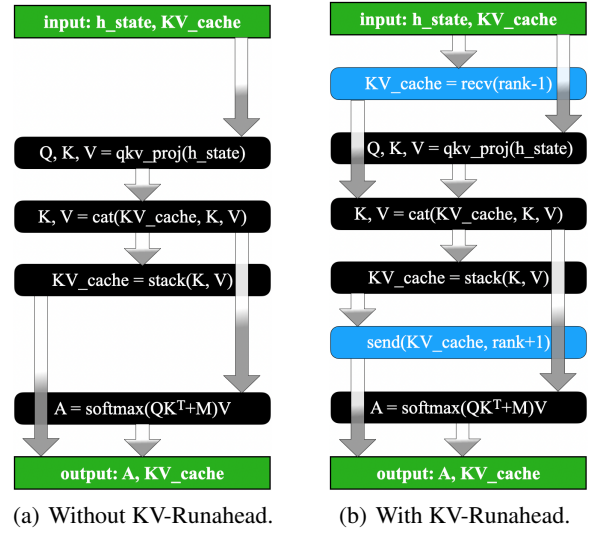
input: h_state, KV_cache

Q, K, V = qkv_proj(h_state)

K, V = cat(KV_cache, K, V)

KV_cache = stack(K, V)

A = softmax(QK$^T$+M)V

output: A, KV_cache

(a) Without KV-Runahead.

input: h_state, KV_cache

KV_cache = recv(rank-1)

Q, K, V = qkv_proj(h_state)

K, V = cat(KV_cache, K, V)

KV_cache = stack(K, V)

send(KV_cache, rank+1)

A = softmax(QK$^T$+M)V

output: A, KV_cache

(b) With KV-Runahead.